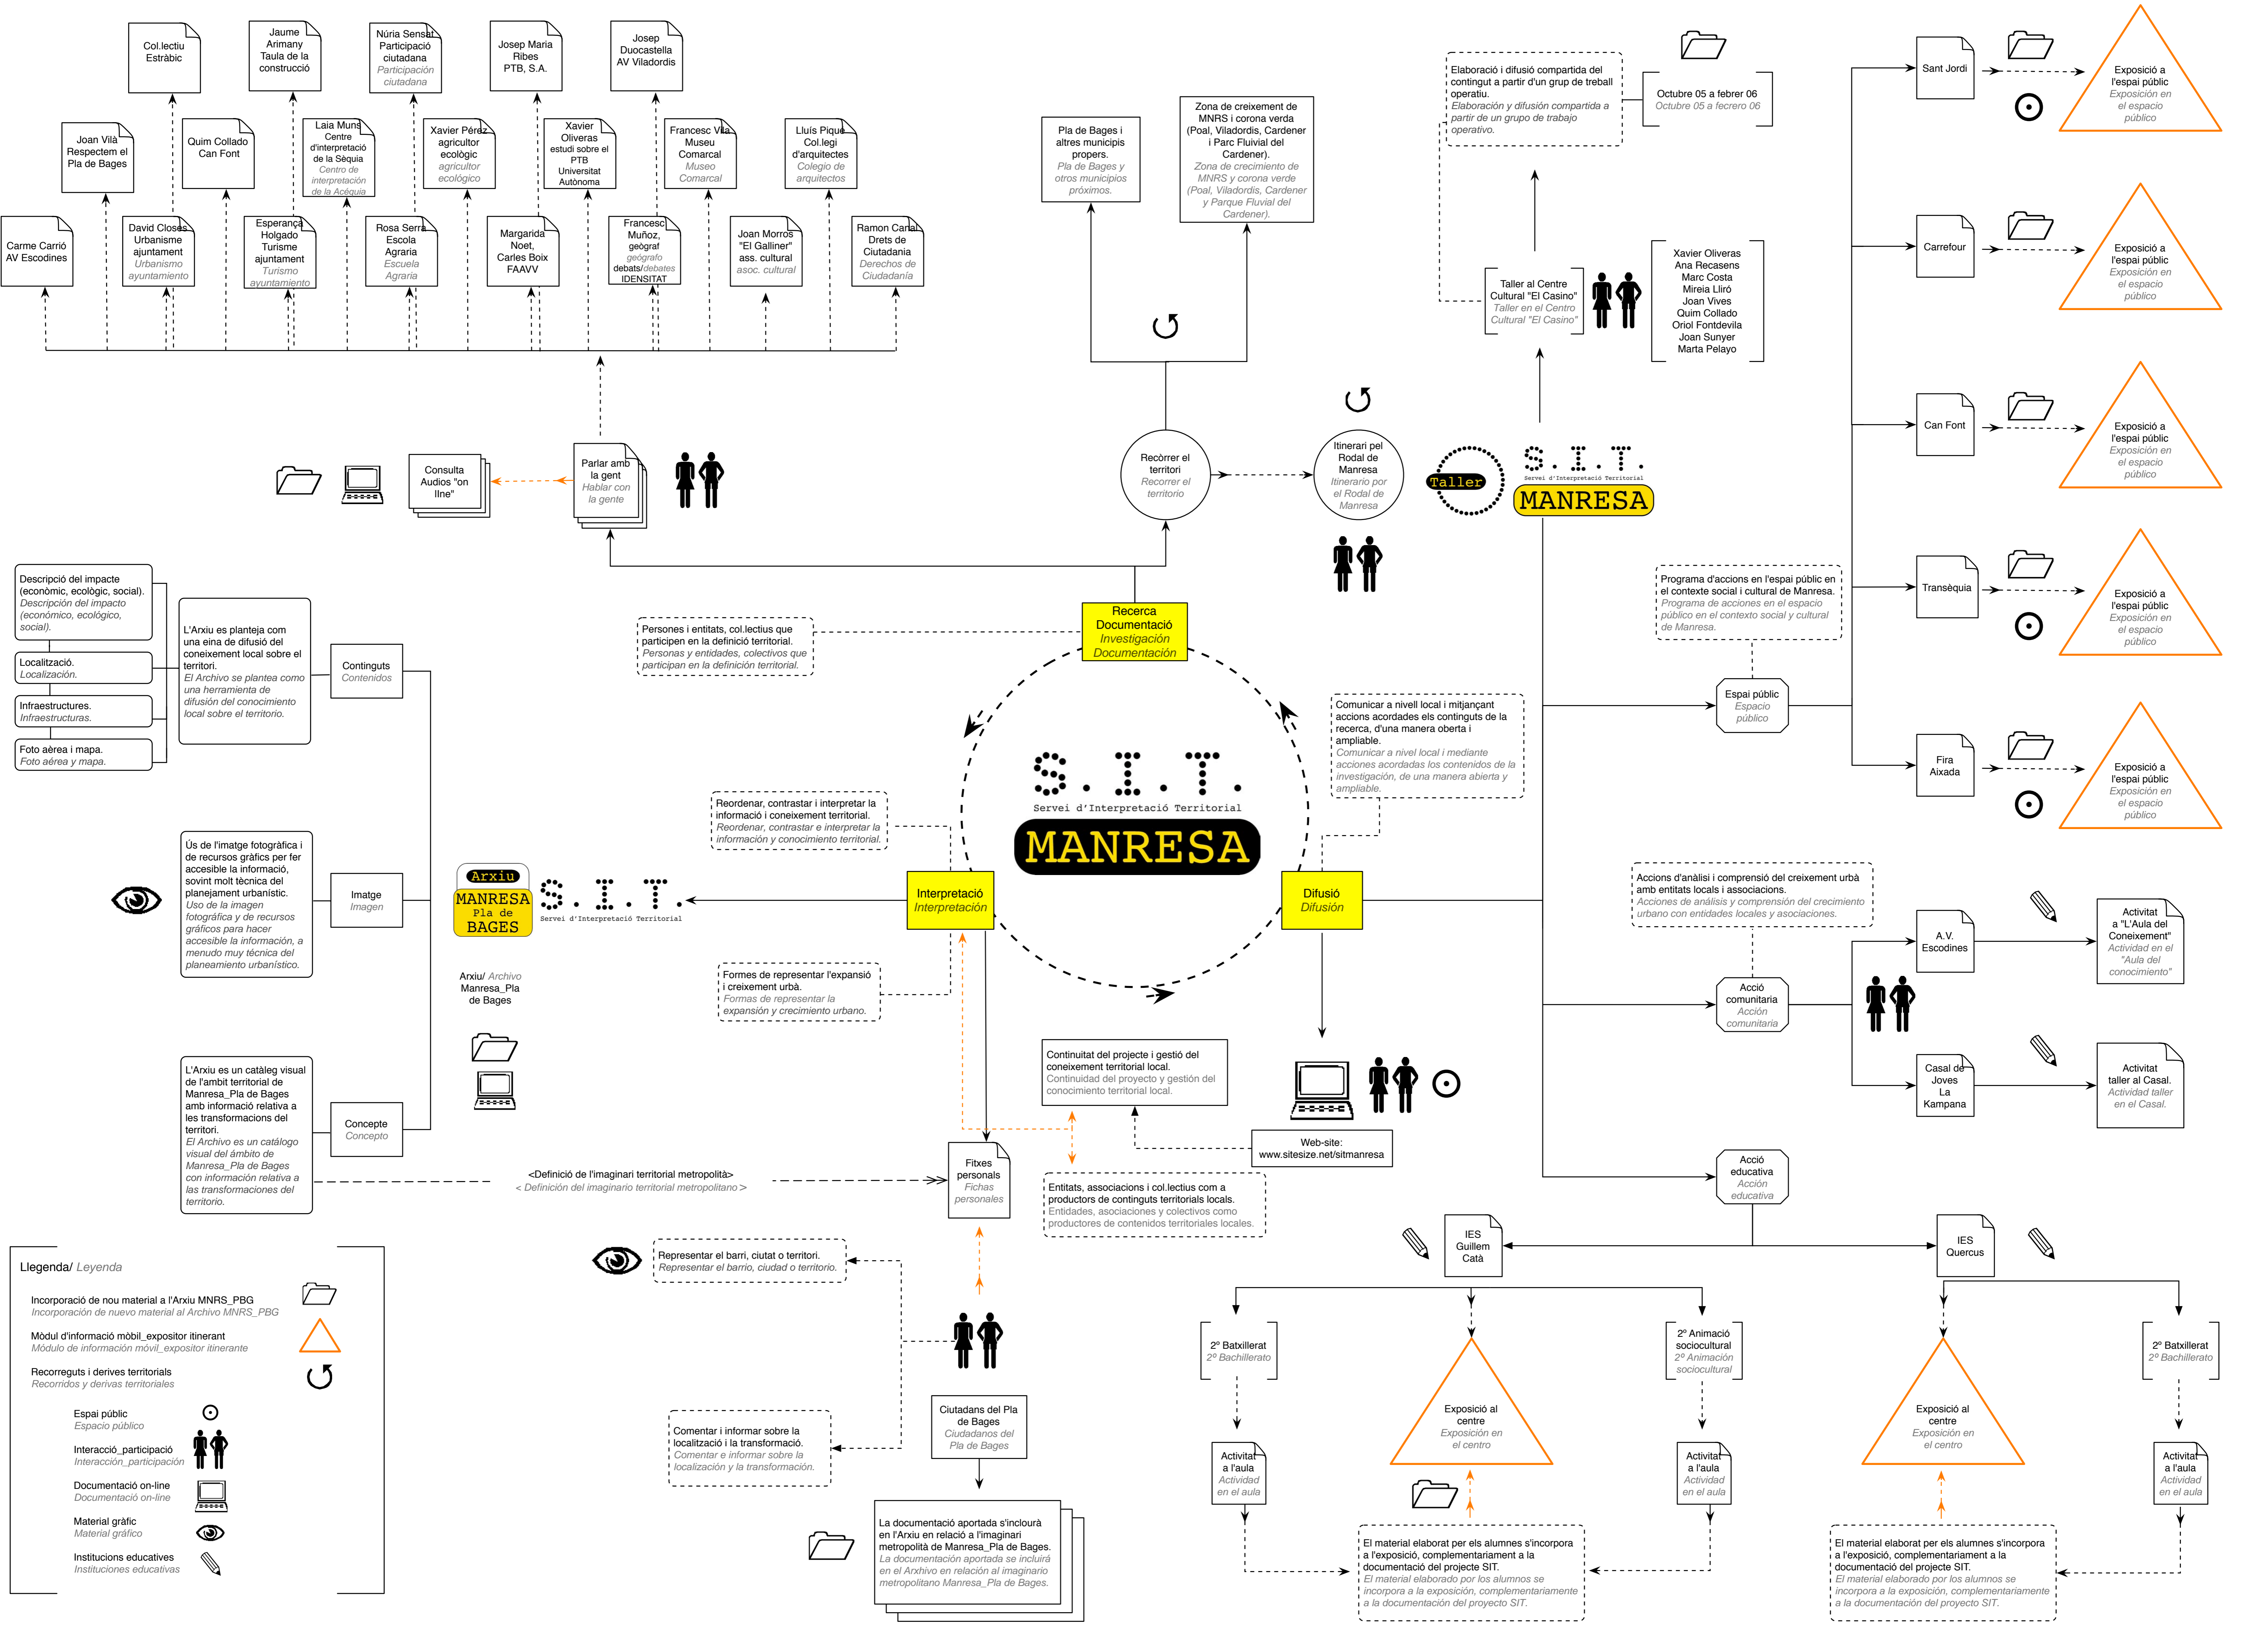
Col.lectiu Estràbic

Jaume Arimany Taula de la construcció

Núria Sensat Participació ciutadana
Participación ciudadana

Josep Maria Ribes PTB, S.A.

Josep Duocastella AV Viladordis

Joan Vilà Respectem el Pla de Bages

Quim Collado Can Font

Laia Muns Centre d'interpretació de la Sèquia
Centro de interpretación de la Acèquia

Xavier Pérez agricultor ecològic
agricultor ecológico

Xavier Oliveras estudi sobre el PTB Universitat Autònoma

Francesc Vila Museu Comarcal
Museo Comarcal

Lluís Piqué Col.legi d'arquitectes
Colegio de arquitectos

Carme Carrió AV Escodines

David Closas Urbanisme ajuntament
Urbanismo ayuntamiento

Esperança Holgado Turisme ajuntament
Turismo ayuntamiento

Rosa Serra Escola Agraria
Escuela Agraria

Margarida Noet, Carles Boix FAAVV

Francesc Muñoz, geògraf
geógrafo
debats/debates IDENSITAT

Joan Morros "El Galliner" ass. cultural
asoc. cultural

Ramon Canal Drets de Ciutadania
Derechos de Ciudadanía

Consulta Audios "on line"

Parlar amb la gent
Hablar con la gente

Pla de Bages i altres municipis propers.
Pla de Bages y otros municipios próximos.

Zona de creixement de MNRS i corona verda (Poal, Viladordis, Cardener i Parc Fluvial del Cardener).
Zona de crecimiento de MNRS y corona verde (Poal, Viladordis, Cardener y Parque Fluvial del Cardener).

Recòrrer el territori
Recorrer el territorio

Itinerari pel Rodal de Manresa
Itinerario por el Rodal de Manresa

Elaboració i difusió compartida del contingut a partir d'un grup de treball operatiu.
Elaboración y difusión compartida a partir de un grupo de trabajo operativo.

Octubre 05 a febrer 06
Octubre 05 a ferero 06

Taller al Centre Cultural "El Casino"
Taller en el Centro Cultural "El Casino"

Xavier Oliveras
Ana Recasens
Marc Costa
Mireia Lliró
Joan Vives
Quim Collado
Oriol Fontdevila
Joan Sunyer
Marta Pelayo

Taller

S.I.T.
Servei d'Interpretació Territorial
MANRESA

Sant Jordi
Exposició a l'espai públic
Exposición en el espacio público

Carrefour
Exposició a l'espai públic
Exposición en el espacio público

Can Font
Exposició a l'espai públic
Exposición en el espacio público

Transèquia
Exposició a l'espai públic
Exposición en el espacio público

Fira Aixada
Exposició a l'espai públic
Exposición en el espacio público

Programa d'accions en l'espai públic en el contexte social i cultural de Manresa.
Programa de acciones en el espacio público en el contexto social y cultural de Manresa.

Espai públic
Espacio público

Descripció del impacte (econòmic, ecològic, social).
Descripción del impacto (económico, ecológico, social).

Localització.
Localización.

Infraestructures.
Infraestructuras.

Foto aèrea i mapa.
Foto aérea y mapa.

L'Arxiu es planteja com una eina de difusió del coneixement local sobre el territori.
El Archivo se plantea como una herramienta de difusión del conocimiento local sobre el territorio.

Continguts
Contenidos

Persones i entitats, col.lectius que participen en la definició territorial.
Personas y entidades, colectivos que participan en la definición territorial.

Recerca Documentació
Investigación Documentación

Comunicar a nivell local i mitjançant accions acordades els continguts de la recerca, d'una manera oberta i ampliable.
Comunicar a nivel local i mediante acciones acordadas los contenidos de la investigación, de una manera abierta y ampliable.

S.I.T.
Servei d'Interpretació Territorial
MANRESA

Reordenar, contrastar i interpretar la informació i coneixement territorial.
Reordenar, contrastar e interpretar la información y conocimiento territorial.

Ús de l'imatge fotogràfica i de recursos gràfics per fer accesible la informació, sovint molt tècnica del planejament urbanístic.
Uso de la imagen fotográfica y de recursos gráficos para hacer accesible la información, a menudo muy técnica del planeamiento urbanístico.

Imatge
Imagen

Arxiu
MANRESA Pla de BAGES

S.I.T.
Servei d'Interpretació Territorial

Interpretació
Interpretación

Difusió
Difusión

Accions d'anàlisi i comprensió del creixement urbà amb entitats locals i associacions.
Acciones de análisis y comprensión del crecimiento urbano con entidades locales y asociaciones.

A.V. Escodines

Activitat a "L'Aula del Coneixement"
Actividad en el "Aula del conocimiento"

Acció comunitaria
Acción comunitaria

Casal de Joves La Kampana

Activitat taller al Casal.
Actividad taller en el Casal.

Arxiu/ Archivo Manresa_Pla de Bages

Formes de representar l'expansió i creixement urbà.
Formas de representar la expansión y crecimiento urbano.

Continuitat del projecte i gestió del coneixement territorial local.
Continuidad del proyecto y gestión del conocimiento territorial local.

L'Arxiu es un catàleg visual de l'ambit territorial de Manresa_Pla de Bages amb informació relativa a les transformacions del territori.
El Archivo es un catálogo visual del ámbito de Manresa_Pla de Bages con información relativa a las transformaciones del territorio.

Concepte
Concepto

<Definició de l'imaginari territorial metropolità>
< Definición del imaginario territorial metropolitano >

Fitxes personals
Fichas personales

Web-site: www.sitesize.net/sitmanresa

Entitats, associacions i col.lectius com a productors de continguts territorials locals.
Entidades, asociaciones y colectivos como productores de contenidos territoriales locales.

Acció educativa
Acción educativa

IES Guillem Catà

IES Quercus

Llegenda/ Leyenda

Incorporació de nou material a l'Arxiu MNRS_PBG
Incorporación de nuevo material al Archivo MNRS_PBG

Mòdul d'informació mòbil_expositor itinerant
Módulo de información móvil_expositor itinerante

Recorreguts i derives territorials
Recorridos y derivas territoriales

Espai públic
Espacio público

Interacció_participació
Interacción_participación

Documentació on-line
Documentació on-line

Material gràfic
Material gráfico

Institucions educatives
Instituciones educativas

Representar el barri, ciutat o territori.
Representar el barrio, ciudad o territorio.

2º Batxillerat
2º Bachillerato

Exposició al centre
Exposición en el centro

2º Animació sociocultural
2º Animación sociocultural

Exposició al centre
Exposición en el centro

2º Batxillerat
2º Bachillerato

Comentar i informar sobre la localització i la transformació.
Comentar e informar sobre la localización y la transformación.

Ciutadans del Pla de Bages
Ciudadanos del Pla de Bages

Activitat a l'aula
Actividad en el aula

Activitat a l'aula
Actividad en el aula

Activitat a l'aula
Actividad en el aula

La documentació aportada s'inclourà en l'Arxiu en relació a l'imaginari metropolità de Manresa_Pla de Bages.
La documentación aportada se incluirá en el Arxhivo en relación al imaginario metropolitano Manresa_Pla de Bages.

El material elaborat per els alumnes s'incorpora a l'exposició, complementariament a la documentació del projecte SIT.
El material elaborado por los alumnos se incorpora a la exposición, complementariamente a la documentación del proyecto SIT.

El material elaborat per els alumnes s'incorpora a l'exposició, complementariament a la documentació del projecte SIT.
El material elaborado por los alumnos se incorpora a la exposición, complementariamente a la documentación del proyecto SIT.